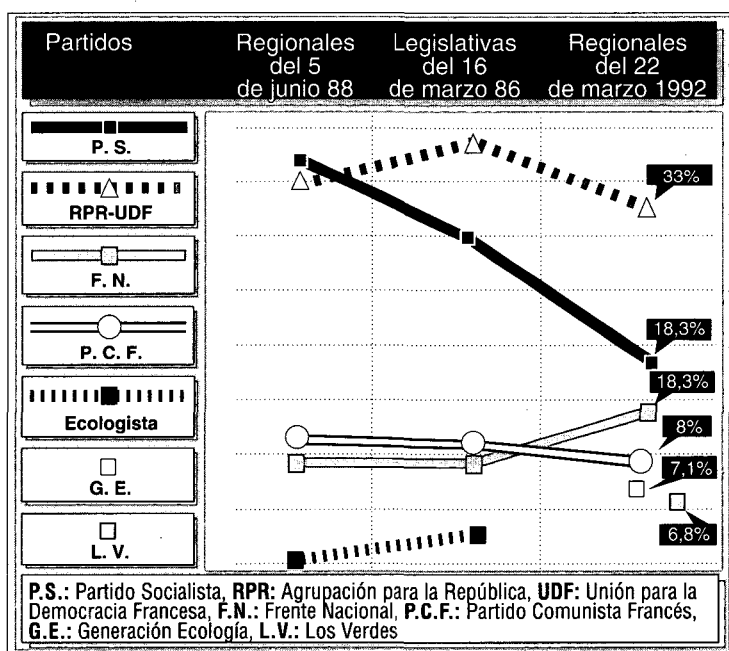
| Partidos | Regionales del 5 de junio 88 | Legislativas del 16 de marzo 86 | Regionales del 22 de marzo 1992 |
|---|---|---|---|

P. S.

RPR-UDF

F. N.

P. C. F.

Ecologista

G. E.

L. V.

33%

18,3%

18,3%

8%

7,1%

6,8%

**P.S.:** Partido Socialista, **RPR:** Agrupación para la República, **UDF:** Unión para la Democracia Francesa, **F.N.:** Frente Nacional, **P.C.F.:** Partido Comunista Francés, **G.E.:** Generación Ecología, **L.V.:** Los Verdes